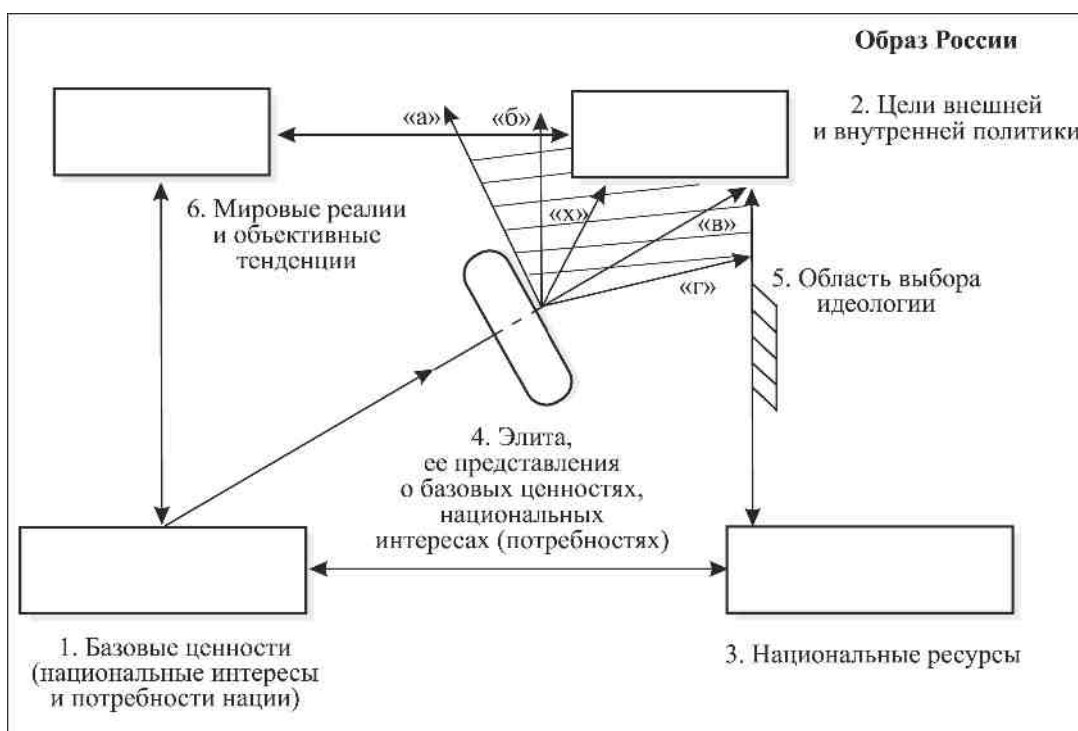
Образ России

«а»

«б»

2. Цели внешней и внутренней политики

6. Мировые реалии и объективные тенденции

«х»

«в»

«г»

5. Область выбора идеологии

4. Элита, ее представления о базовых ценностях, национальных интересах (потребностях)

1. Базовые ценности (национальные интересы и потребности нации)

3. Национальные ресурсы